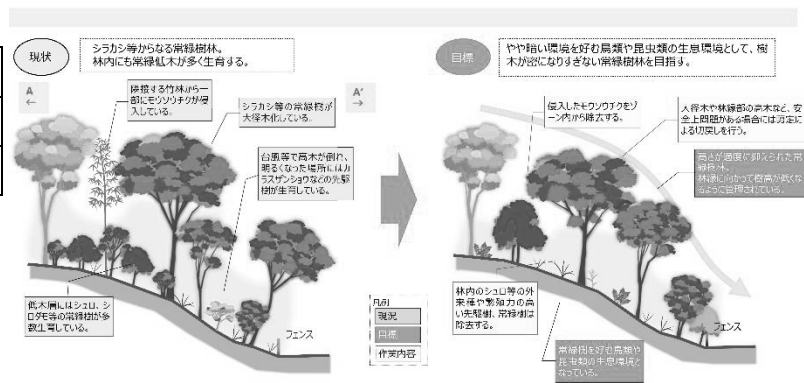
現状

シラカシ等からなる常緑樹林。
林内にも常緑低木が多く生育する。

A
←

隣接する竹林から一部にモウソウチクが侵入している。

シラカシ等の常緑樹が大径木化している。

台風等で高木が倒れ、明るくなった場所にはカラスザンショウなどの先駆樹が生育している。

低木層にはシュロ、シロダモ等の常緑樹が多数生育している。

A'
→

目標

やや暗い環境を好む鳥類や昆虫類の生息環境として、樹木が密になりすぎない常緑樹林を目指す。

侵入したモウソウチクをゾーン内から除去する。

大径木や林縁部の高木など、安全上問題がある場合には選定による切戻しを行う。

高さが適度に抑えられた常緑樹林。
林縁に向かって樹高が低くなるように管理されている。

林内のシュロ等の外来種や繁殖力の高い先駆樹、常緑樹は除去する。

常緑樹を好む鳥類や昆虫類の生息環境となっている。

凡例
現況
目標
作業内容

フェンス

フェンス